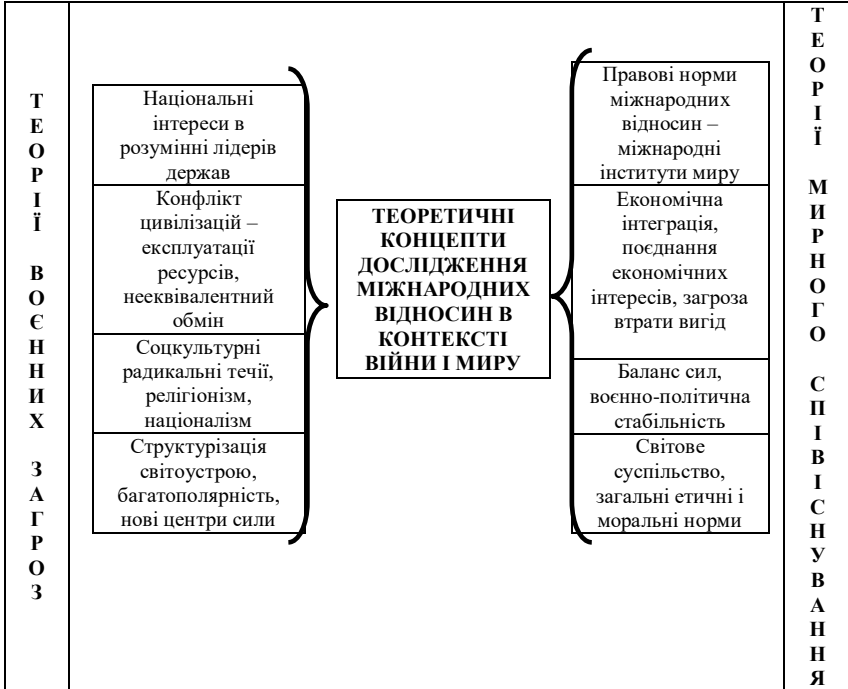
ТЕОРІЇ ВОЄННИХ ЗАГРОЗ

Національні інтереси в розумінні лідерів держав

Конфлікт цивілізацій – експлуатації ресурсів, нееквівалентний обмін

Соцкультурні радикальні течії, релігіонізм, націоналізм

Структуризація світоустрою, багатополярність, нові центри сили

ТЕОРЕТИЧНІ КОНЦЕПТИ ДОСЛІДЖЕННЯ МІЖНАРОДНИХ ВІДНОСИН В КОНТЕКСТІ ВІЙНИ І МИРУ

Правові норми міжнародних відносин – міжнародні інститути миру

Економічна інтеграція, поєднання економічних інтересів, загроза втрати вигід

Баланс сил, воєнно-політична стабільність

Світове суспільство, загальні етичні і моральні норми

ТЕОРІЇ МИРНОГО СПІВІСНУВАННЯ